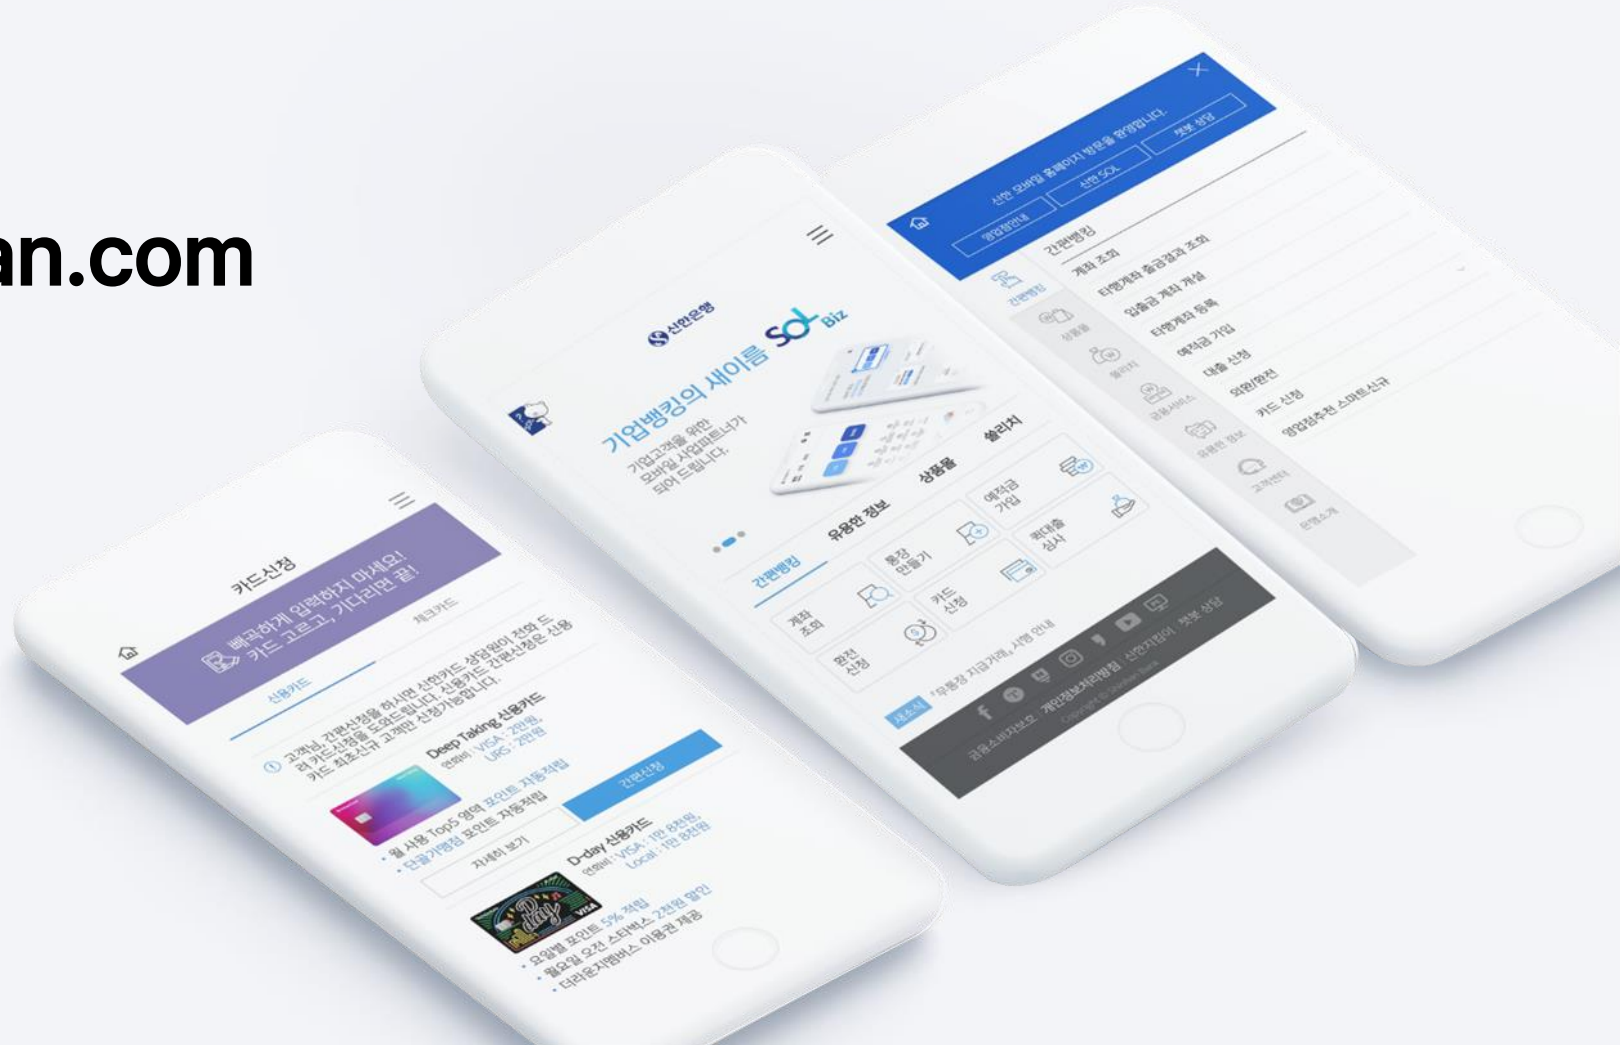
an.com

카드신청

빼곡하게 입력하지 마세요!
카드 고르고, 기다리면 끝!

신용카드
체크카드

고객님, 간편신청을 하시면 신한카드 상담원이 전화 드려 카드신청을 도와드립니다. 신용카드 간편신청은 신용카드 최초신규 고객만 신청가능합니다.

Deep Taking 신용카드
연회비 : VISA : 2만원, URS : 2만원
• 월 사용 Top5 영역 포인트 자동적립
• 단골가맹점 포인트 자동적립
자세히 보기
간편신청

D-day 신용카드
연회비 : VISA : 1만 8천원, Local : 1만 8천원
• 요일별 포인트 5% 적립
• 월요일 오전 스타벅스 2천원 할인
• 더라운지멤버스 이용권 제공

신한은행
기업뱅킹의 새이름 SOL Biz
기업고객을 위한 모바일 사업파트너가 되어 드립니다.

간편뱅킹
유용한 정보
상품몰
쏠리치

계좌 조회
통장 만들기
예적금 가입
환전 신청
카드 신청
신용대출 심사

새소식 "무통장 지급거래" 시행 안내

금융소비자보호 개인정보처리방침 신한지킴이 챗봇 상담
Copyright © Shinhan Bank

신한 모바일 홈페이지 방문을 환영합니다.
영업점안내
신한 SOL
챗봇 상담

간편뱅킹
계좌 조회
타행계좌 출금결과 조회
입출금 계좌 개설
타행계좌 등록
예적금 가입
대출 신청
외환/환전
카드 신청
영업점추천 스마트신규

간편뱅킹
상품몰
쏠리치
금융서비스
유용한 정보
고객센터
신한소개